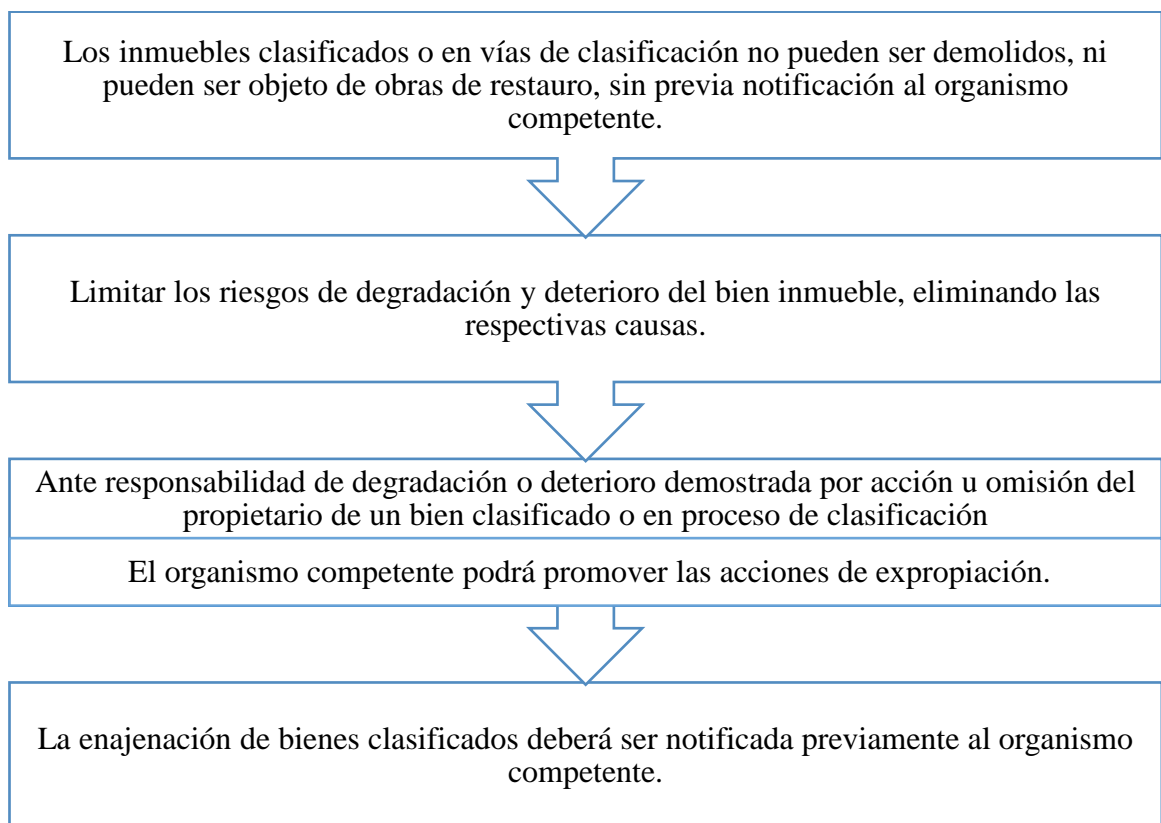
Los inmuebles clasificados o en vías de clasificación no pueden ser demolidos, ni pueden ser objeto de obras de restauro, sin previa notificación al organismo competente.

Limitar los riesgos de degradación y deterioro del bien inmueble, eliminando las respectivas causas.

Ante responsabilidad de degradación o deterioro demostrada por acción u omisión del propietario de un bien clasificado o en proceso de clasificación

El organismo competente podrá promover las acciones de expropiación.

La enajenación de bienes clasificados deberá ser notificada previamente al organismo competente.